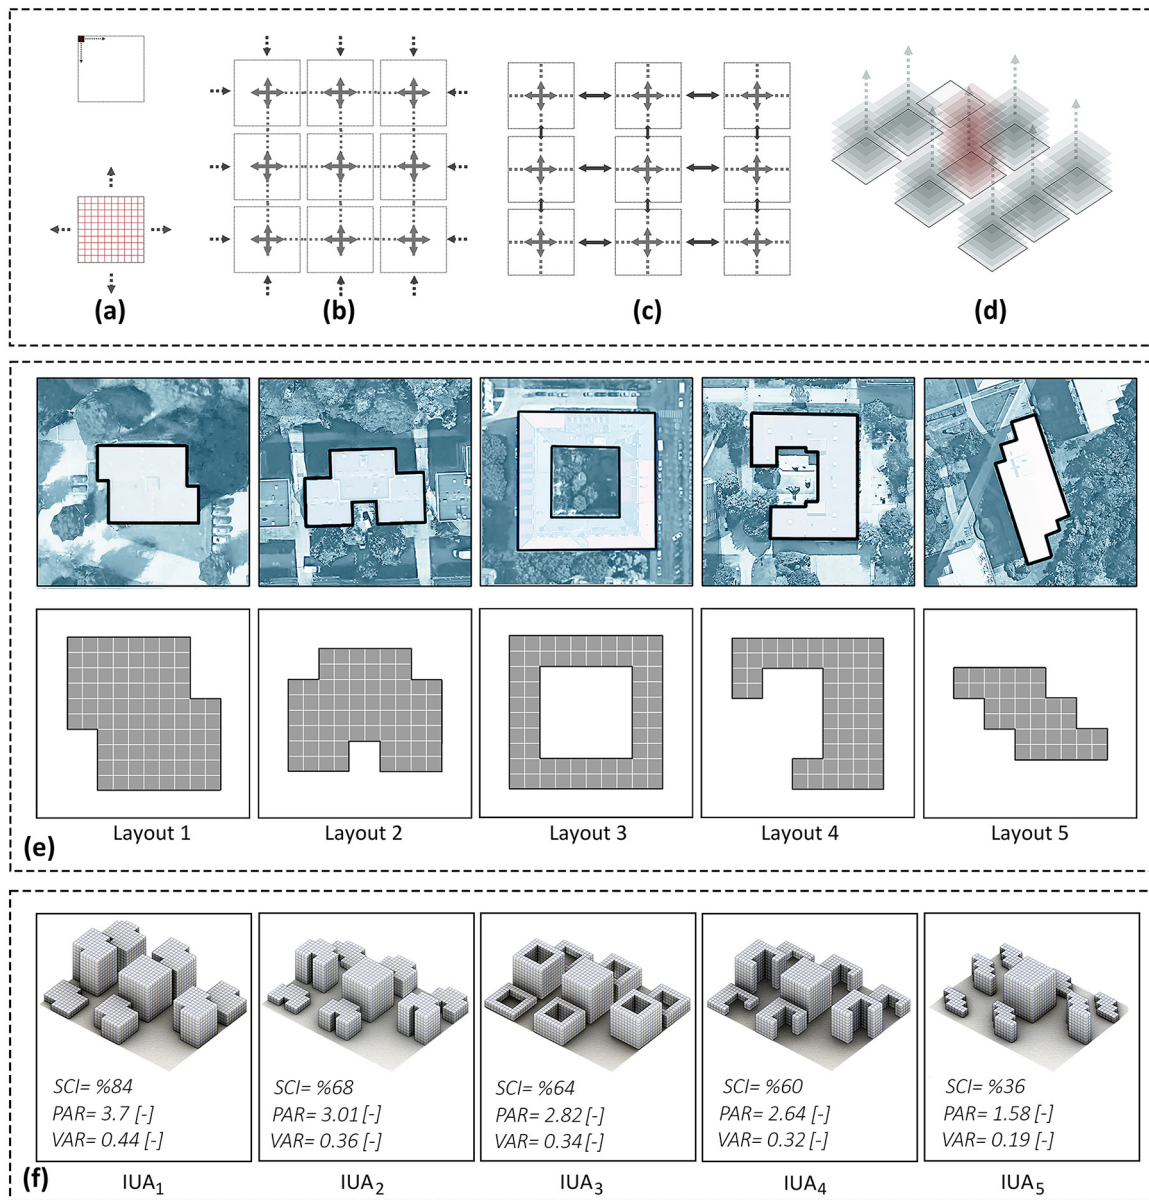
(a)

(b)

(c)

(d)

Layout 1

Layout 2

Layout 3

Layout 4

Layout 5

(e)

SCI= %84
PAR= 3.7 [-]
VAR= 0.44 [-]

SCI= %68
PAR= 3.01 [-]
VAR= 0.36 [-]

SCI= %64
PAR= 2.82 [-]
VAR= 0.34 [-]

SCI= %60
PAR= 2.64 [-]
VAR= 0.32 [-]

SCI= %36
PAR= 1.58 [-]
VAR= 0.19 [-]

(f)

$IUA_1$

$IUA_2$

$IUA_3$

$IUA_4$

$IUA_5$